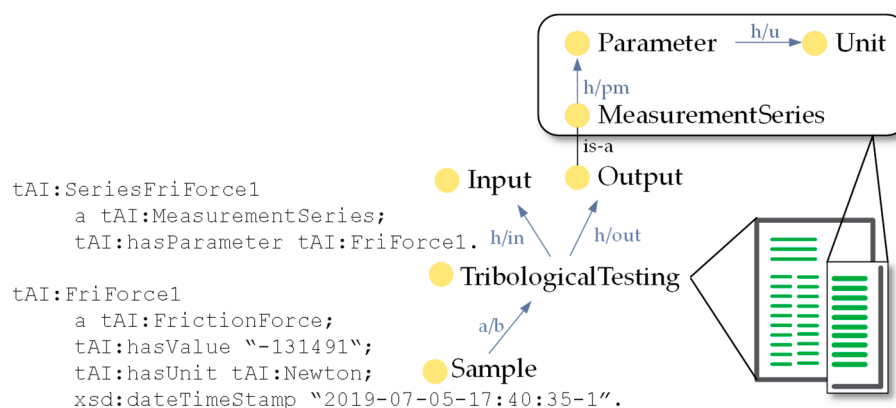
Parameter
h/u
Unit
h/pm
MeasurementSeries
is-a
Input
Output
h/in
h/out
TribologicalTesting
a/b
Sample

tAI:SeriesFriForce1
a tAI:MeasurementSeries;
tAI:hasParameter tAI:FriForce1.

tAI:FriForce1
a tAI:FrictionForce;
tAI:hasValue “-131491“;
tAI:hasUnit tAI:Newton;
xsd:dateTimeStamp “2019-07-05-17:40:35-1“.